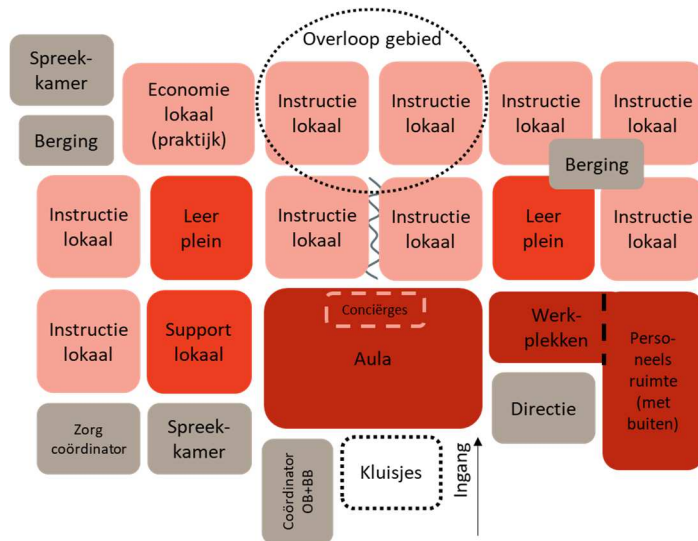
Spreekkamer

Berging

Economie lokaal (praktijk)

Overloop gebied

Instructie lokaal

Instructie lokaal

Instructie lokaal

Instructie lokaal

Berging

Instructie lokaal

Leer plein

Instructie lokaal

Instructie lokaal

Leer plein

Instructie lokaal

Instructie lokaal

Support lokaal

Conciërges

Aula

Werkplekken

Personeels ruimte (met buiten)

Zorg coördinator

Spreekkamer

Coördinator OB+BB

Kluisjes

Ingang

Directie